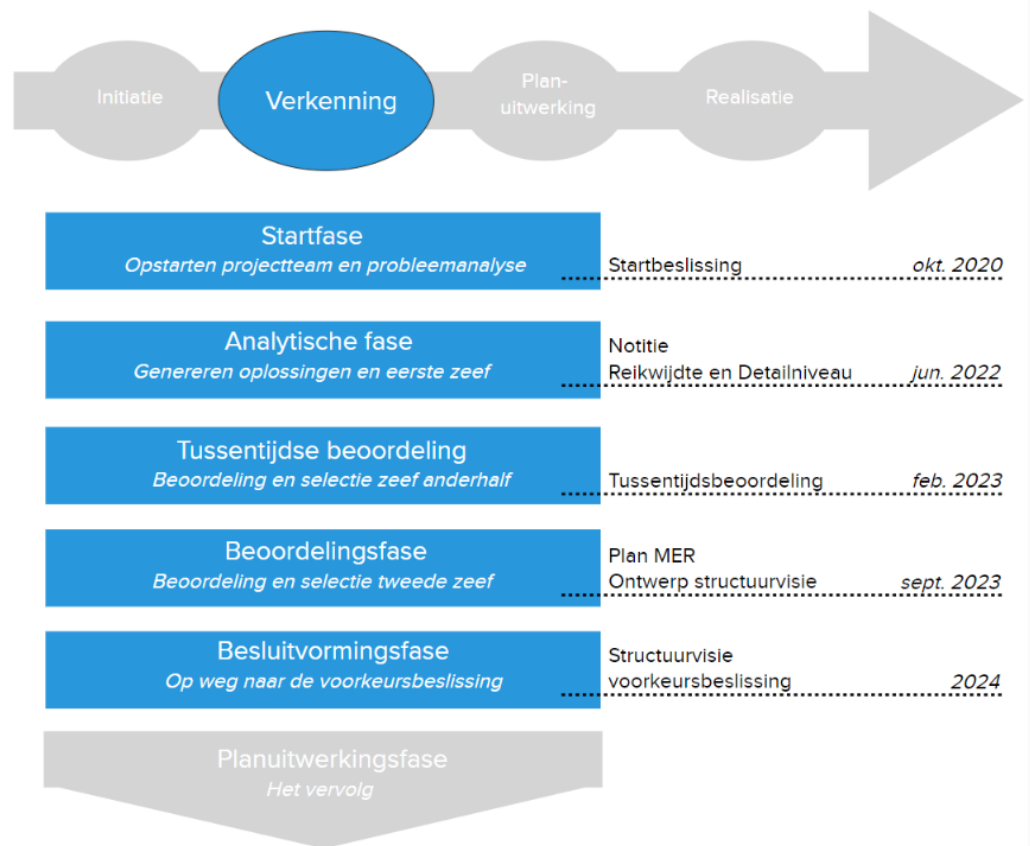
Initiatie

Verkenning

Planuitwerking

Realisatie

Startfase
Opstarten projectteam en probleemanalyse

Startbeslissing okt. 2020

Analytische fase
Genereren oplossingen en eerste zeef

Notitie
Reikwijdte en Detailniveau jun. 2022

Tussentijdse beoordeling
Beoordeling en selectie zeef anderhalf

Tussentijdsbeoordeling feb. 2023

Beoordelingsfase
Beoordeling en selectie tweede zeef

Plan MER
Ontwerp structuurvisie sept. 2023

Besluitvormingsfase
Op weg naar de voorkeursbeslissing

Structuurvisie
voorkeursbeslissing 2024

Planuitwerkingsfase
Het vervolg